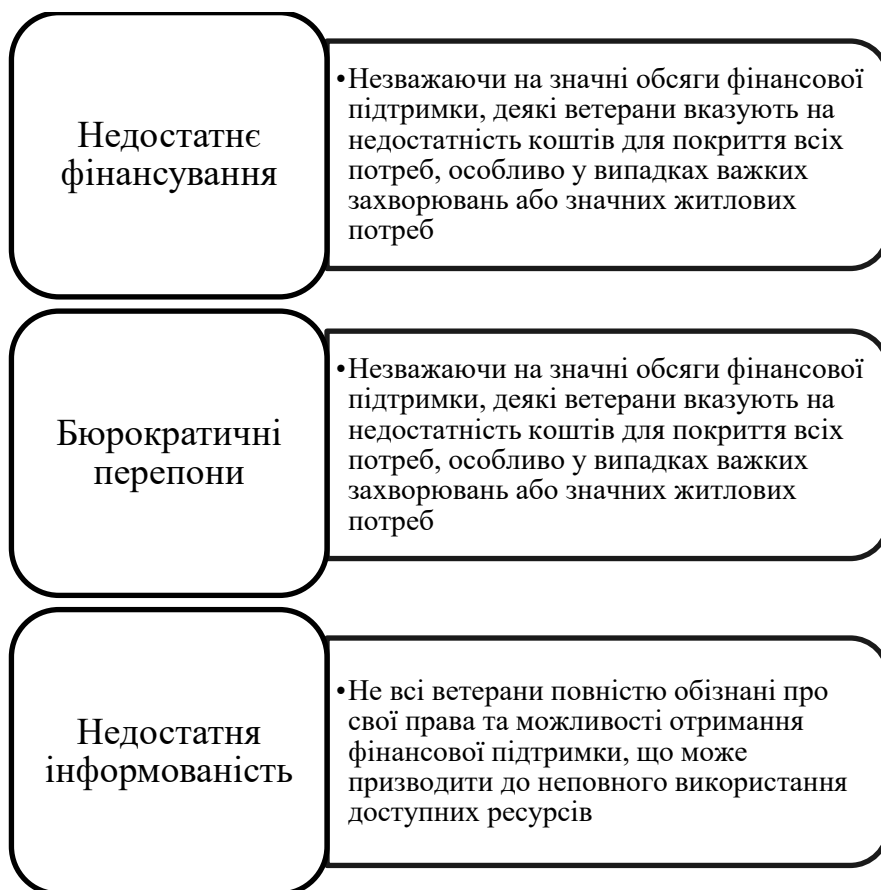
Недостатнє фінансування

•Незважаючи на значні обсяги фінансової підтримки, деякі ветерани вказують на недостатність коштів для покриття всіх потреб, особливо у випадках важких захворювань або значних житлових потреб

Бюрократичні перепони

•Незважаючи на значні обсяги фінансової підтримки, деякі ветерани вказують на недостатність коштів для покриття всіх потреб, особливо у випадках важких захворювань або значних житлових потреб

Недостатня інформованість

•Не всі ветерани повністю обізнані про свої права та можливості отримання фінансової підтримки, що може призводити до неповного використання доступних ресурсів